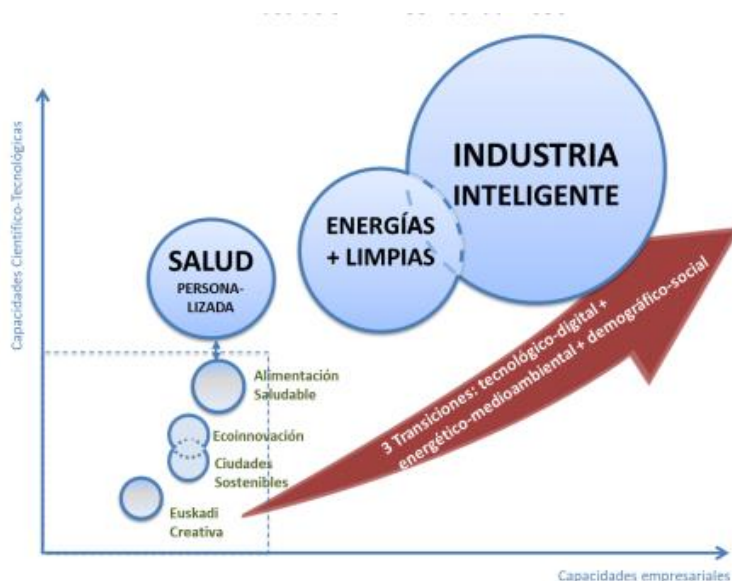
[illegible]

Capacidades Científico-Tecnológicas

INDUSTRIA INTELIGENTE

ENERGÍAS + LIMPIAS

SALUD PERSONALIZADA

Alimentación Saludable

Ecoinnovación

Ciudades Sostenibles

Euskadi Creativa

3 Transiciones: tecnológico-digital + energético-medioambiental + demográfico-social

Capacidades empresariales